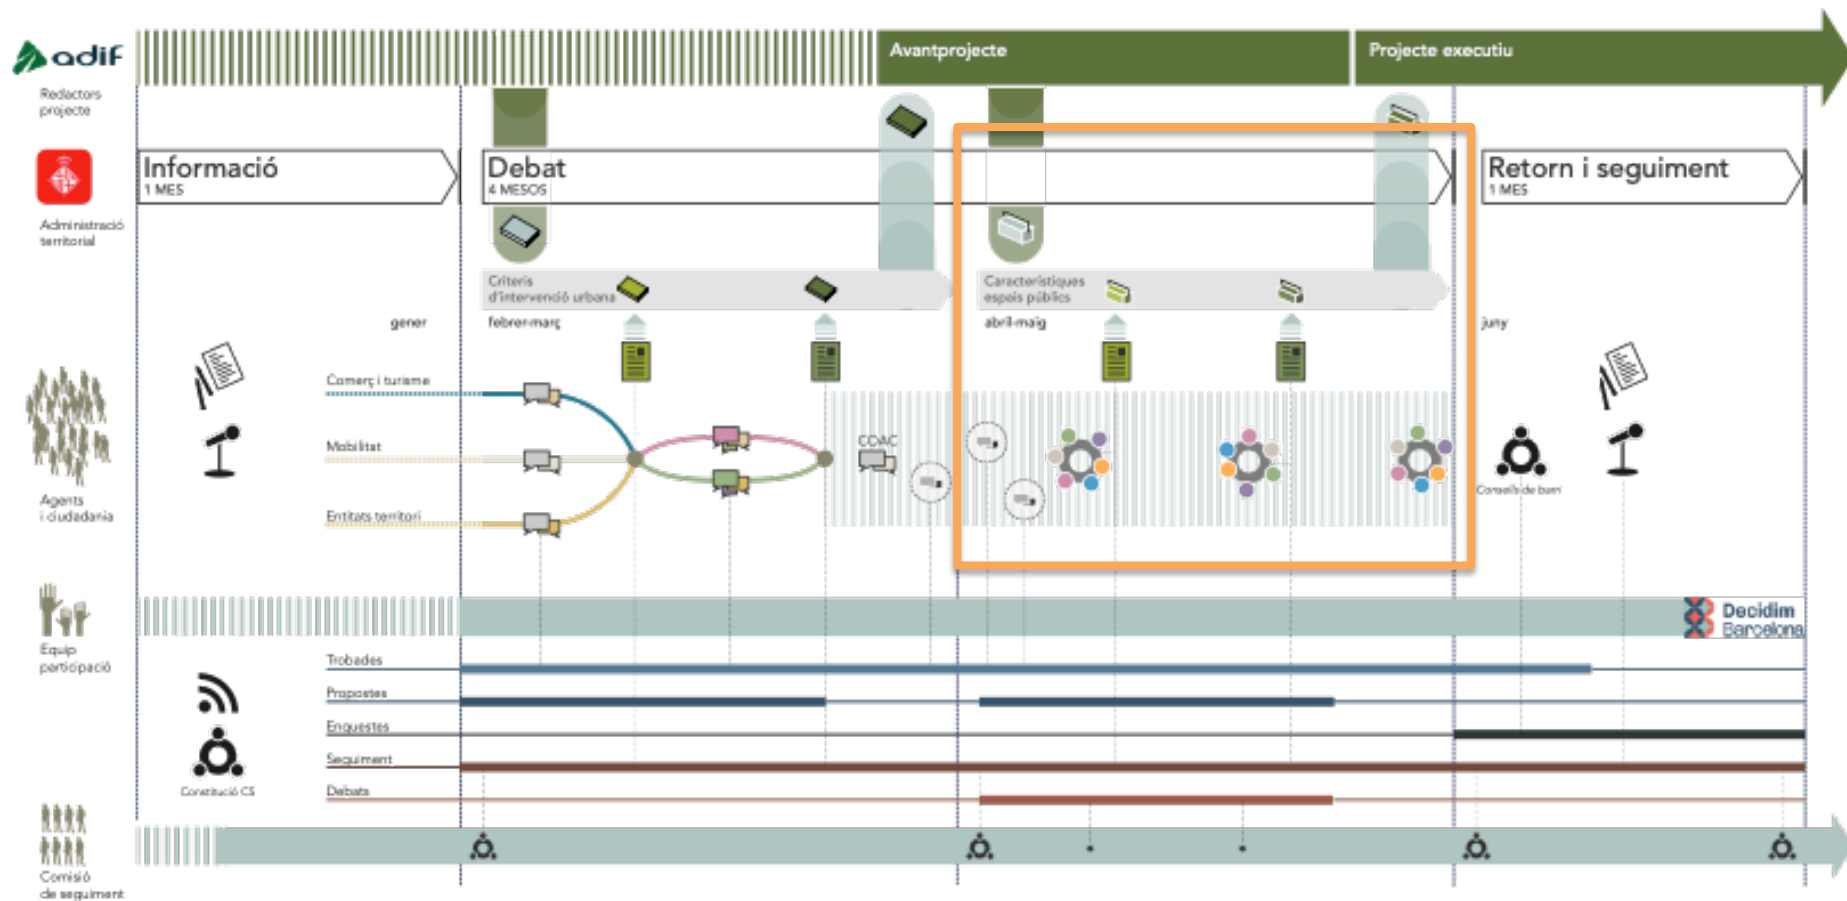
adif

Redactors projecte

Avantprojecte

Projecte executiu

Administració territorial

Informació
1 MES

Debat
4 MESOS

Retorn i seguiment
1 MES

Criteris d'intervenció urbana

Característiques espais públics

gener

febrer-març

abril-maig

juny

Agents i ciutadania

Comerç i turisme

Mobilitat

Entitats territori

COAC

Consell de barri

Equip participació

Decidim Barcelona

Trobades

Propostes

Enquestes

Seguiment

Debats

Constitució CS

Comissió de seguiment